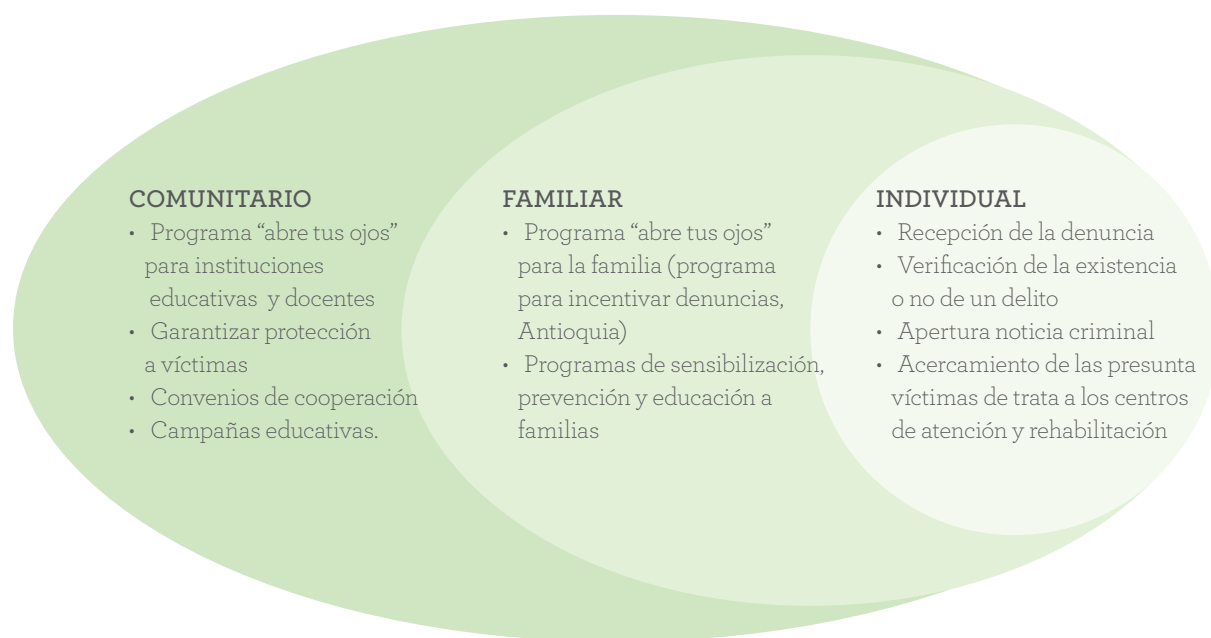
COMUNITARIO
• Programa “abre tus ojos” para instituciones educativas y docentes
• Garantizar protección a víctimas
• Convenios de cooperación
• Campañas educativas.

FAMILIAR
• Programa “abre tus ojos” para la familia (programa para incentivar denuncias, Antioquia)
• Programas de sensibilización, prevención y educación a familias

INDIVIDUAL
• Recepción de la denuncia
• Verificación de la existencia o no de un delito
• Apertura noticia criminal
• Acercamiento de las presunta víctimas de trata a los centros de atención y rehabilitación